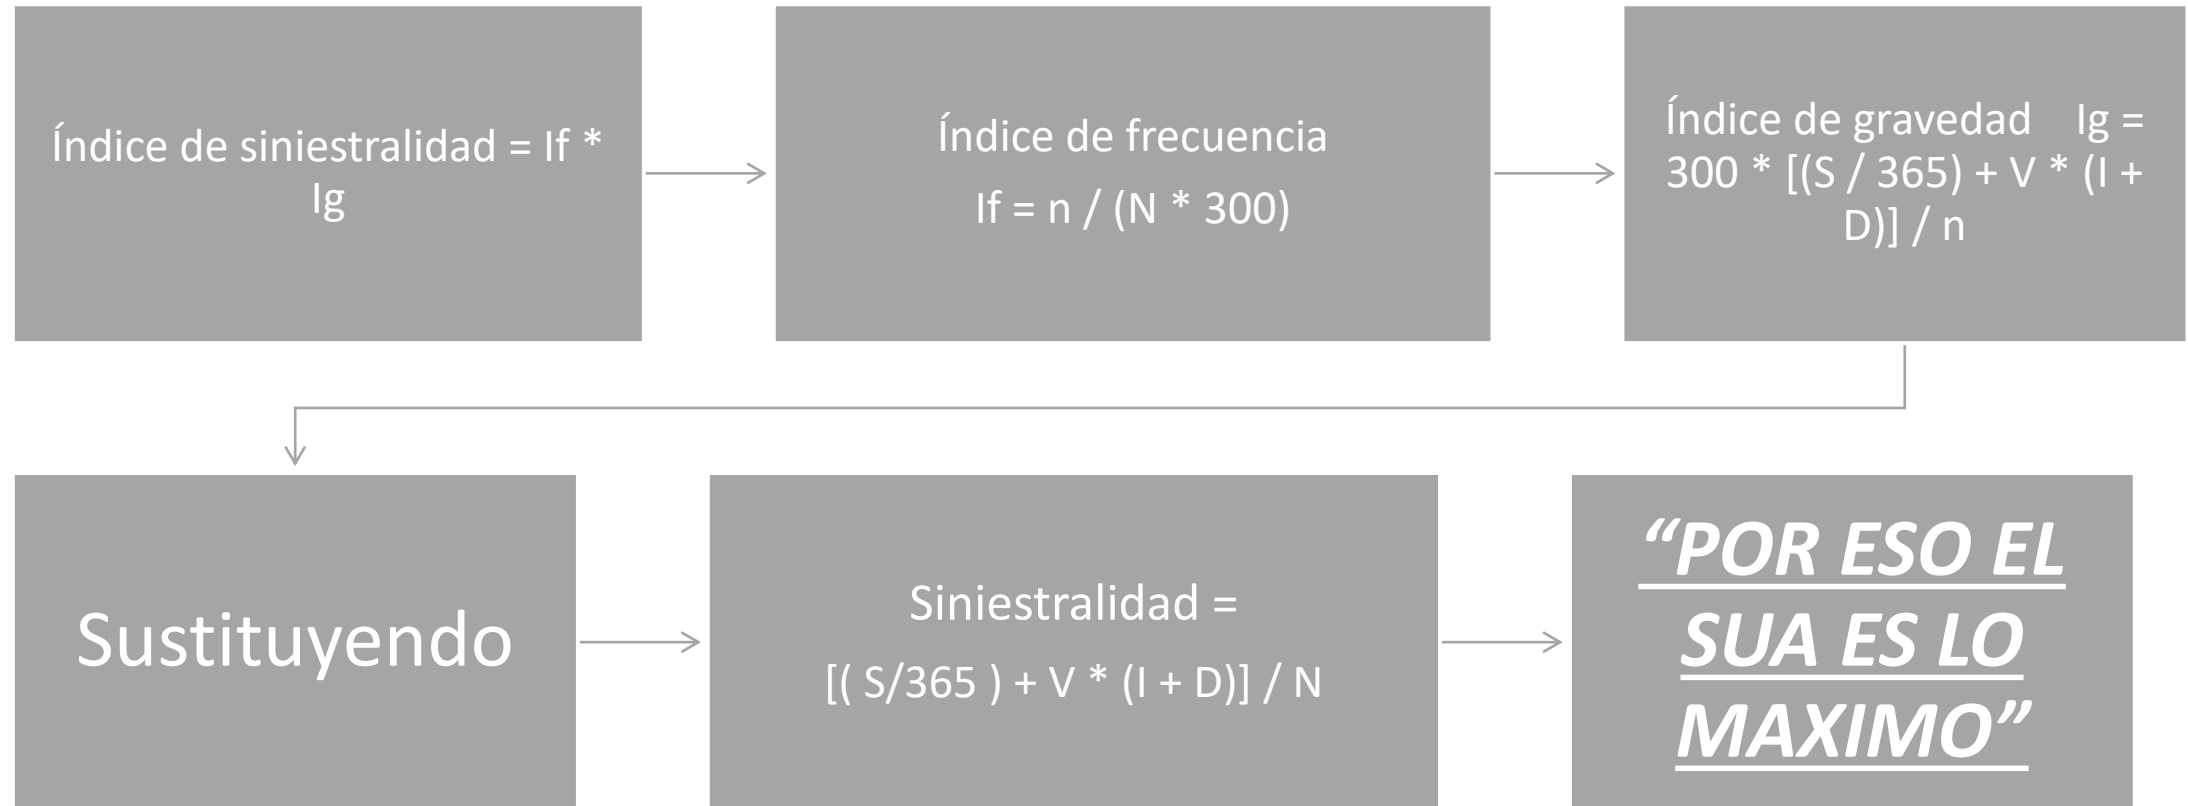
Índice de siniestralidad = If * Ig

Índice de frecuencia

If = n / (N * 300)

Índice de gravedad Ig = 300 * [(S / 365) + V * (I + D)] / n

Sustituyendo

Siniestralidad =

[( S/365 ) + V * (I + D)] / N

“POR ESO EL SUA ES LO MAXIMO”